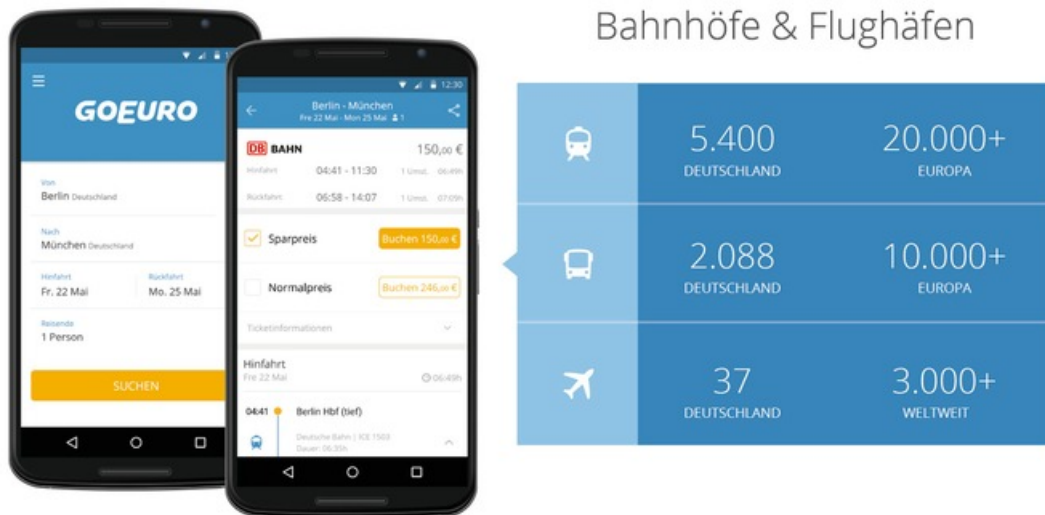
GOEURO

Von
Berlin Deutschland

Nach
München Deutschland

Hinfahrt
Fr. 22 Mai

Rückfahrt
Mo. 25 Mai

Reisende
1 Person

SUCHEN

12:30

Berlin - München
Fre 22 Mai - Mon 25 Mai 1

DB BAHN 150,00 €

Hinfahrt 04:41 - 11:30 1 Umst. 06:49h

Rückfahrt 06:58 - 14:07 1 Umst. 07:09h

Sparpreis Buchen 150,00 €

Normalpreis Buchen 246,00 €

Ticketinformationen

Hinfahrt
Fre 22 Mai 06:49h

04:41 Berlin Hbf (tief)

Deutsche Bahn | ICE 1503
Dauer: 06:35h

Bahnhöfe & Flughäfen

| | | |
|---|---|---|
| | 5.400 DEUTSCHLAND | 20.000+ EUROPA |
| | 2.088 DEUTSCHLAND | 10.000+ EUROPA |
| | 37 DEUTSCHLAND | 3.000+ WELTWEIT |